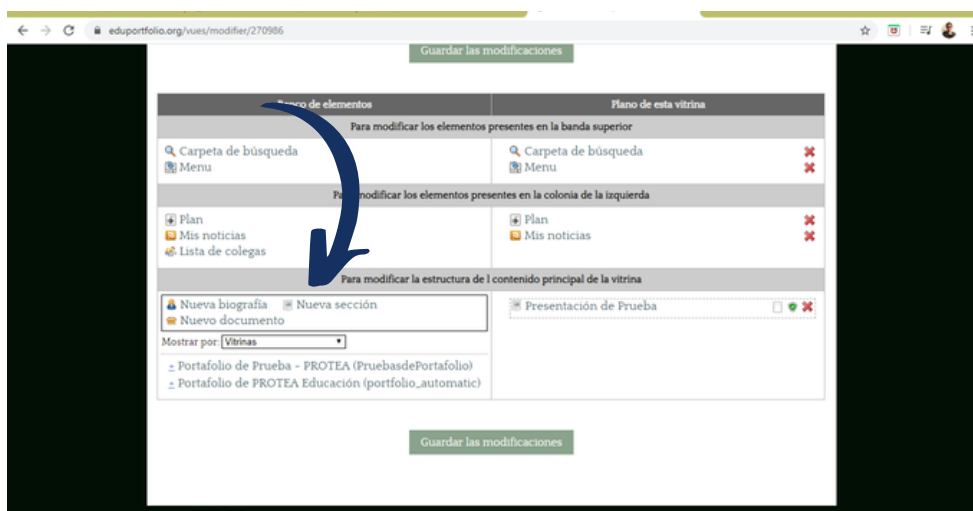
eduportfolio.org/vues/modifier/270986

Guardar las modificaciones

| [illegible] de elementos | Plano de esta vitrina |
|---|---|
| Para modificar los elementos presentes en la banda superior | |
| Carpeta de búsqueda<br>Menu | Carpeta de búsqueda<br>Menu |
| Pa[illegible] modificar los elementos presentes en la colonia de la izquierda | |
| Plan<br>Mis noticias<br>Lista de colegas | Plan<br>Mis noticias |
| Para modificar la estructura de l contenido principal de la vitrina | |
| Nueva biografía Nueva sección<br>Nuevo documento<br>Mostrar por: Vitrinas<br>Portafolio de Prueba - PROTEA (PruebasdePortafolio)<br>Portafolio de PROTEA Educación (portfolio_automatic) | Presentación de Prueba |

Guardar las modificaciones